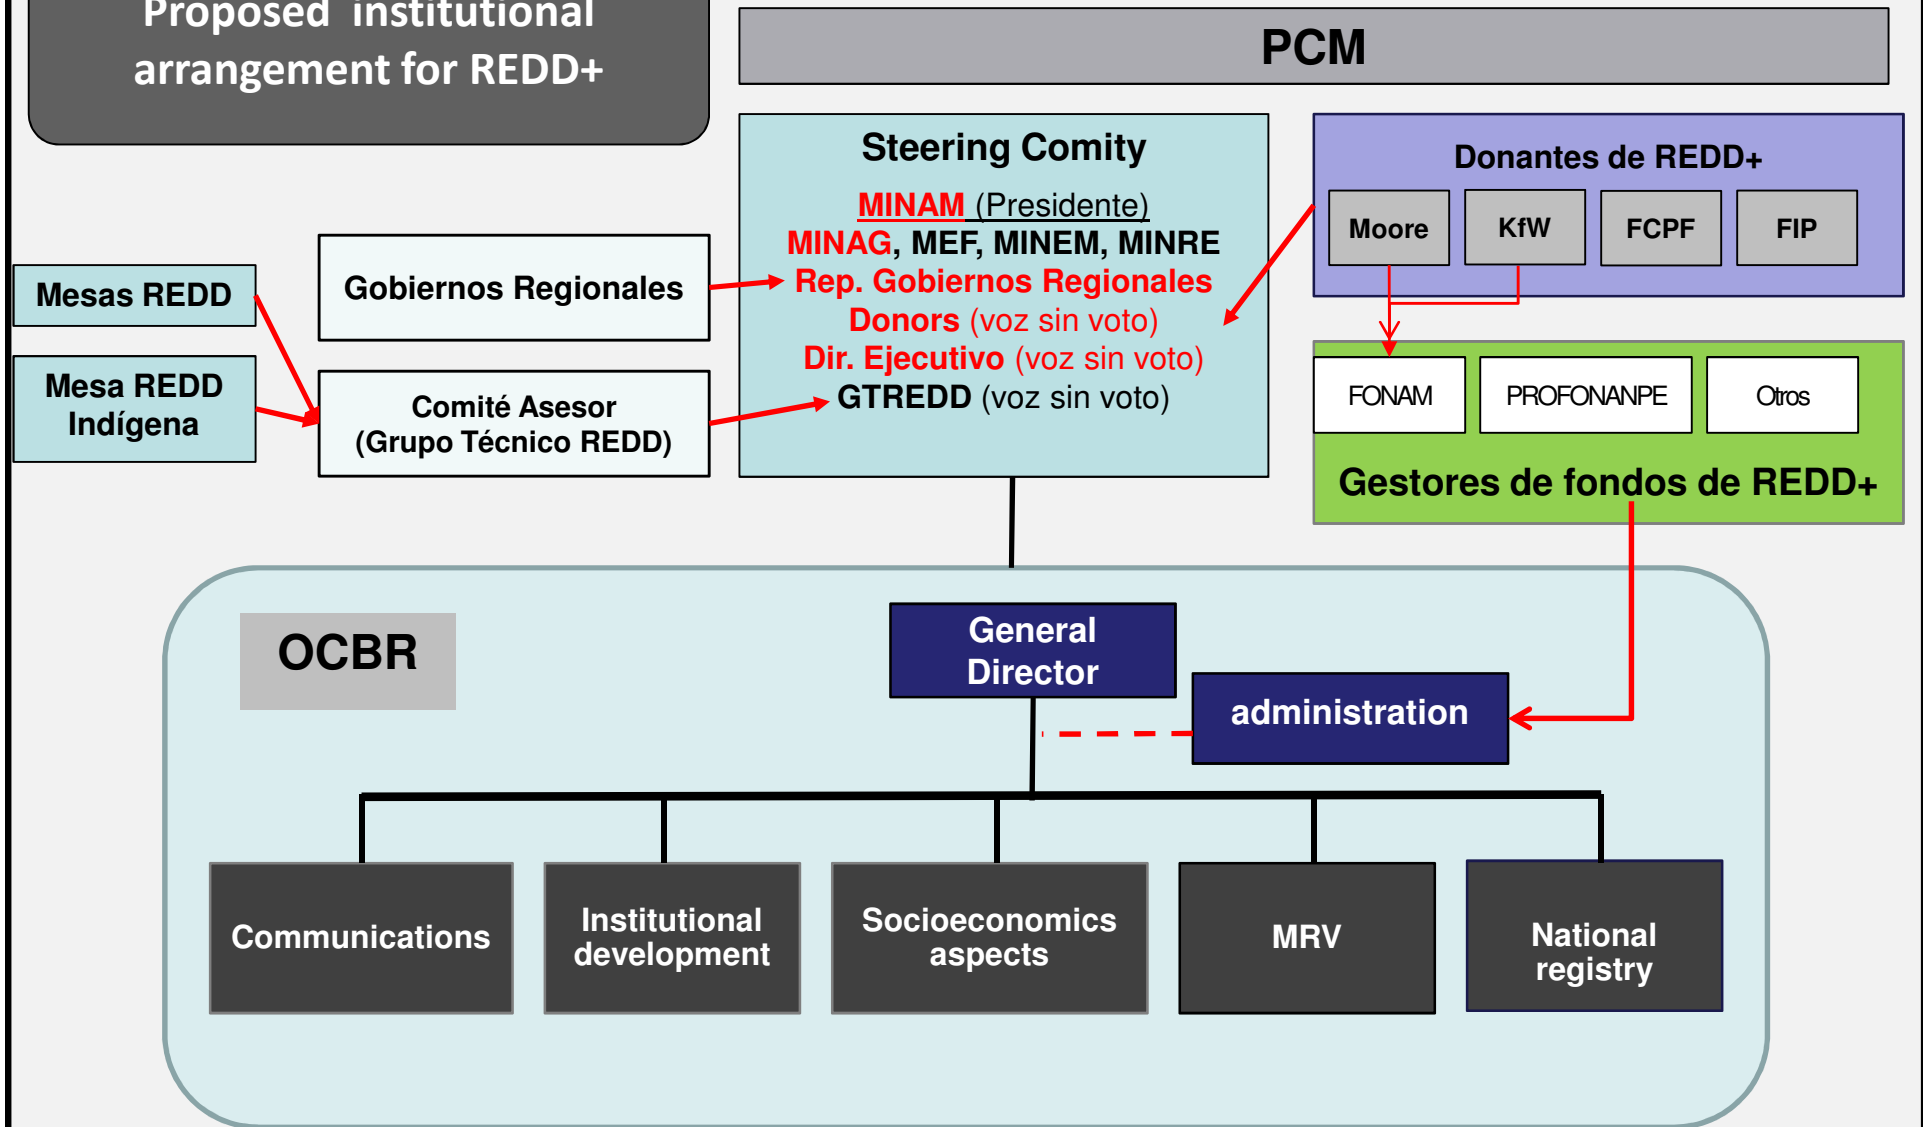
Proposed institutional arrangement for REDD+

PCM

Steering Comity

MINAM (Presidente)
MINAG, MEF, MINEM, MINRE
Rep. Gobiernos Regionales
Donors (voz sin voto)
Dir. Ejecutivo (voz sin voto)
GTREDD (voz sin voto)

Donantes de REDD+

Moore

KfW

FCPF

FIP

FONAM

PROFONANPE

Otros

Gestores de fondos de REDD+

Mesas REDD

Mesa REDD Indígena

Gobiernos Regionales

Comité Asesor (Grupo Técnico REDD)

OCBR

General Director

administration

Communications

Institutional development

Socioeconomics aspects

MRV

National registry